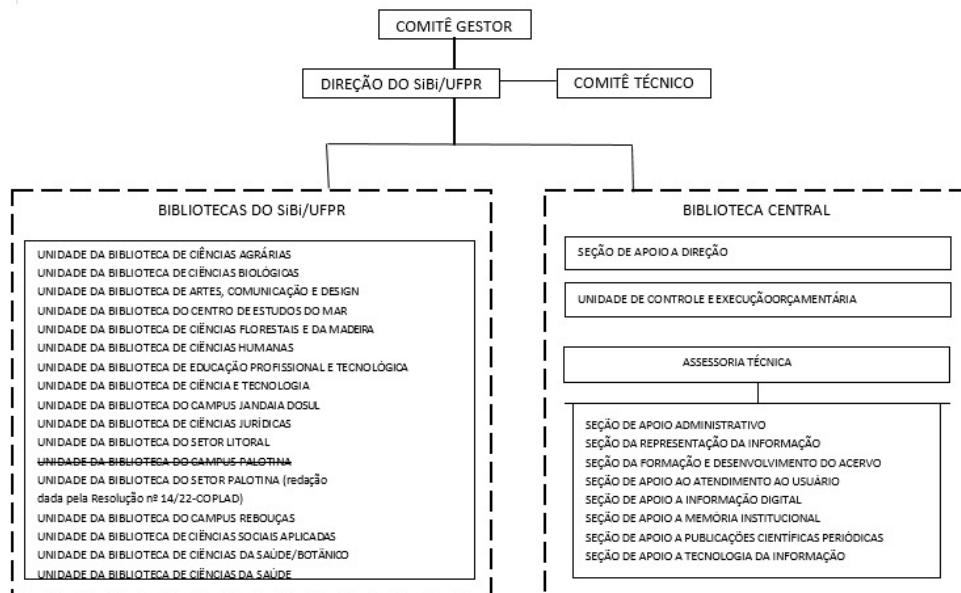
COMITÊ GESTOR

DIREÇÃO DO SiBi/UFPR

COMITÊ TÉCNICO

BIBLIOTECAS DO SiBi/UFPR

UNIDADE DA BIBLIOTECA DE CIÊNCIAS AGRÁRIAS
UNIDADE DA BIBLIOTECA DE CIÊNCIAS BIOLÓGICAS
UNIDADE DA BIBLIOTECA DE ARTES, COMUNICAÇÃO E DESIGN
UNIDADE DA BIBLIOTECA DO CENTRO DE ESTUDOS DO MAR
UNIDADE DA BIBLIOTECA DE CIÊNCIAS FLORESTAIS E DA MADEIRA
UNIDADE DA BIBLIOTECA DE CIÊNCIAS HUMANAS
UNIDADE DA BIBLIOTECA DE EDUCAÇÃO PROFISSIONAL E TECNOLÓGICA
UNIDADE DA BIBLIOTECA DE CIÊNCIA E TECNOLOGIA
UNIDADE DA BIBLIOTECA DO CAMPUS JANDAIA DOSUL
UNIDADE DA BIBLIOTECA DE CIÊNCIAS JURÍDICAS
UNIDADE DA BIBLIOTECA DO SETOR LITORAL
~~UNIDADE DA BIBLIOTECA DO CAMPUS PALOTINA~~
UNIDADE DA BIBLIOTECA DO SETOR PALOTINA (redação dada pela Resolução nº 14/22-COPLAD)
UNIDADE DA BIBLIOTECA DO CAMPUS REBOUÇAS
UNIDADE DA BIBLIOTECA DE CIÊNCIAS SOCIAIS APLICADAS
UNIDADE DA BIBLIOTECA DE CIÊNCIAS DA SAÚDE/BOTÂNICO
UNIDADE DA BIBLIOTECA DE CIÊNCIAS DA SAÚDE

BIBLIOTECA CENTRAL

SEÇÃO DE APOIO A DIREÇÃO

UNIDADE DE CONTROLE E EXECUÇÃOORÇAMENTÁRIA

ASSESSORIA TÉCNICA

SEÇÃO DE APOIO ADMINISTRATIVO
SEÇÃO DA REPRESENTAÇÃO DA INFORMAÇÃO
SEÇÃO DA FORMAÇÃO E DESENVOLVIMENTO DO ACERVO
SEÇÃO DE APOIO AO ATENDIMENTO AO USUÁRIO
SEÇÃO DE APOIO A INFORMAÇÃO DIGITAL
SEÇÃO DE APOIO A MEMÓRIA INSTITUCIONAL
SEÇÃO DE APOIO A PUBLICAÇÕES CIENTÍFICAS PERIÓDICAS
SEÇÃO DE APOIO A TECNOLOGIA DA INFORMAÇÃO